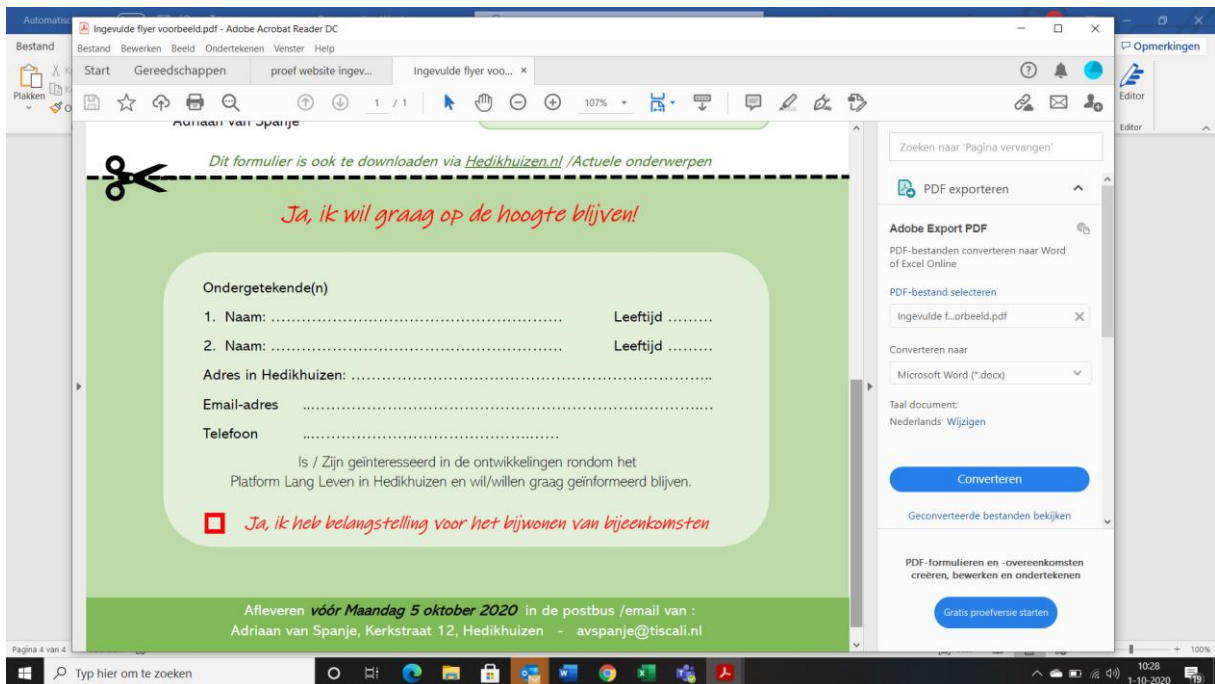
Automatisch

Ingevulde flyer voorbeeld.pdf - Adobe Acrobat Reader DC

Bestand Bewerken Beeld Ondertekenen Venster Help

Bestand

Opmerkingen

Start Gereedschappen proef website ingev... Ingevulde flyer voo... ×

Plakken

1 / 1 107%

Editor

Editor

Adriaan van Spanje

Dit formulier is ook te downloaden via Hedikhuizen.nl /Actuele onderwerpen

Ja, ik wil graag op de hoogte blijven!

Ondergetekende(n)

1. Naam: ............................................................ Leeftijd .........

2. Naam: ............................................................ Leeftijd .........

Adres in Hedikhuizen: ..........................................................................

Email-adres ..........................................................................

Telefoon ..................................................

Is / Zijn geïnteresseerd in de ontwikkelingen rondom het Platform Lang Leven in Hedikhuizen en wil/willen graag geïnformeerd blijven.

Ja, ik heb belangstelling voor het bijwonen van bijeenkomsten

Afleveren vóór Maandag 5 oktober 2020 in de postbus /email van :
Adriaan van Spanje, Kerkstraat 12, Hedikhuizen - avspanje@tiscali.nl

Zoeken naar 'Pagina vervangen'

PDF exporteren

Adobe Export PDF

PDF-bestanden converteren naar Word of Excel Online

PDF-bestand selecteren

Ingevulde f...orbeeld.pdf

Converteren naar

Microsoft Word (*.docx)

Taal document:
Nederlands Wijzigen

Converteren

Geconverteerde bestanden bekijken

PDF-formulieren en -overeenkomsten creëren, bewerken en ondertekenen

Gratis proefversie starten

Pagina 4 van 4

+ 100%

Typ hier om te zoeken

10:28
1-10-2020